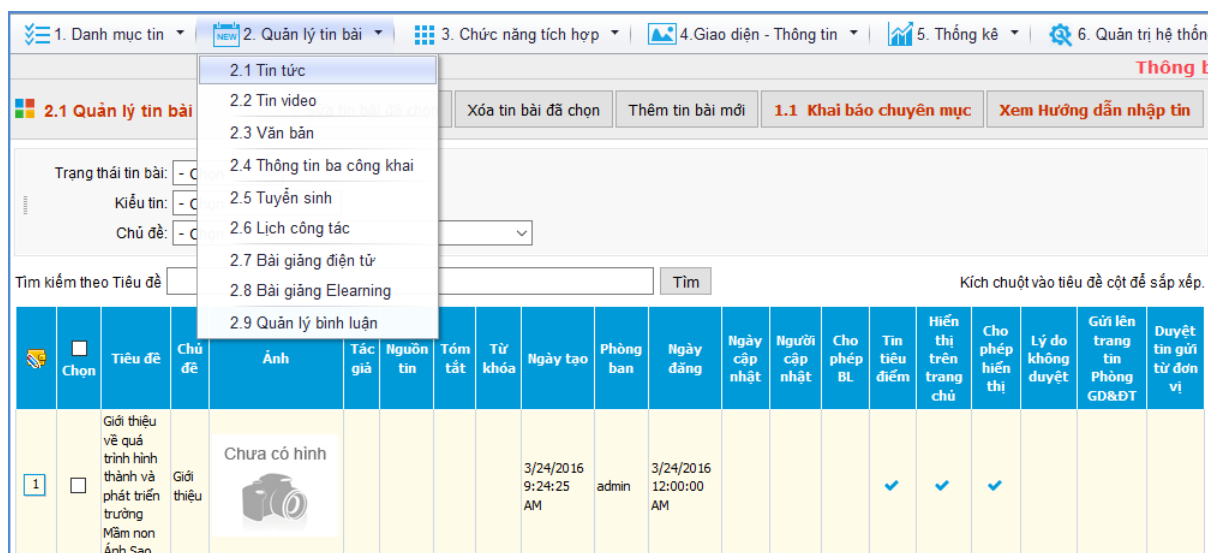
1. Danh mục tin ▾ | 2. Quản lý tin bài ▾ | 3. Chức năng tích hợp ▾ | 4.Giao diện - Thông tin ▾ | 5. Thống kê ▾ | 6. Quản trị hệ thốn

Thông b

2.1 Tin tức
2.2 Tin video
2.3 Văn bản
2.4 Thông tin ba công khai
2.5 Tuyển sinh
2.6 Lịch công tác
2.7 Bài giảng điện tử
2.8 Bài giảng Elearning
2.9 Quản lý bình luận

2.1 Quản lý tin bài

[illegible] tin bài đã chọn | Xóa tin bài đã chọn | Thêm tin bài mới | 1.1 Khai báo chuyên mục | Xem Hướng dẫn nhập tin

Trạng thái tin bài: - C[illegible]
Kiểu tin: - C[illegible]
Chủ đề: - C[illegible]

Tìm kiếm theo Tiêu đề | Tìm

Kích chuột vào tiêu đề cột để sắp xếp.

| | Chọn | Tiêu đề | Chủ đề | Ảnh | Tác giả | Nguồn tin | Tóm tắt | Từ khóa | Ngày tạo | Phòng ban | Ngày đăng | Ngày cập nhật | Người cập nhật | Cho phép BL | Tin tiêu điểm | Hiển thị trên trang chủ | Cho phép hiển thị | Lý do không duyệt | Gửi lên trang tin Phòng GD&ĐT | Duyệt tin gửi từ đơn vị |
|---|---|---|---|---|---|---|---|---|---|---|---|---|---|---|---|---|---|---|---|---|
| 1 | ☐ | Giới thiệu về quá trình hình thành và phát triển trường Mầm non Ánh Sao | Giới thiệu | Chưa có hình | | | | | 3/24/2016 9:24:25 AM | admin | 3/24/2016 12:00:00 AM | | | | ✔ | ✔ | ✔ | | | |